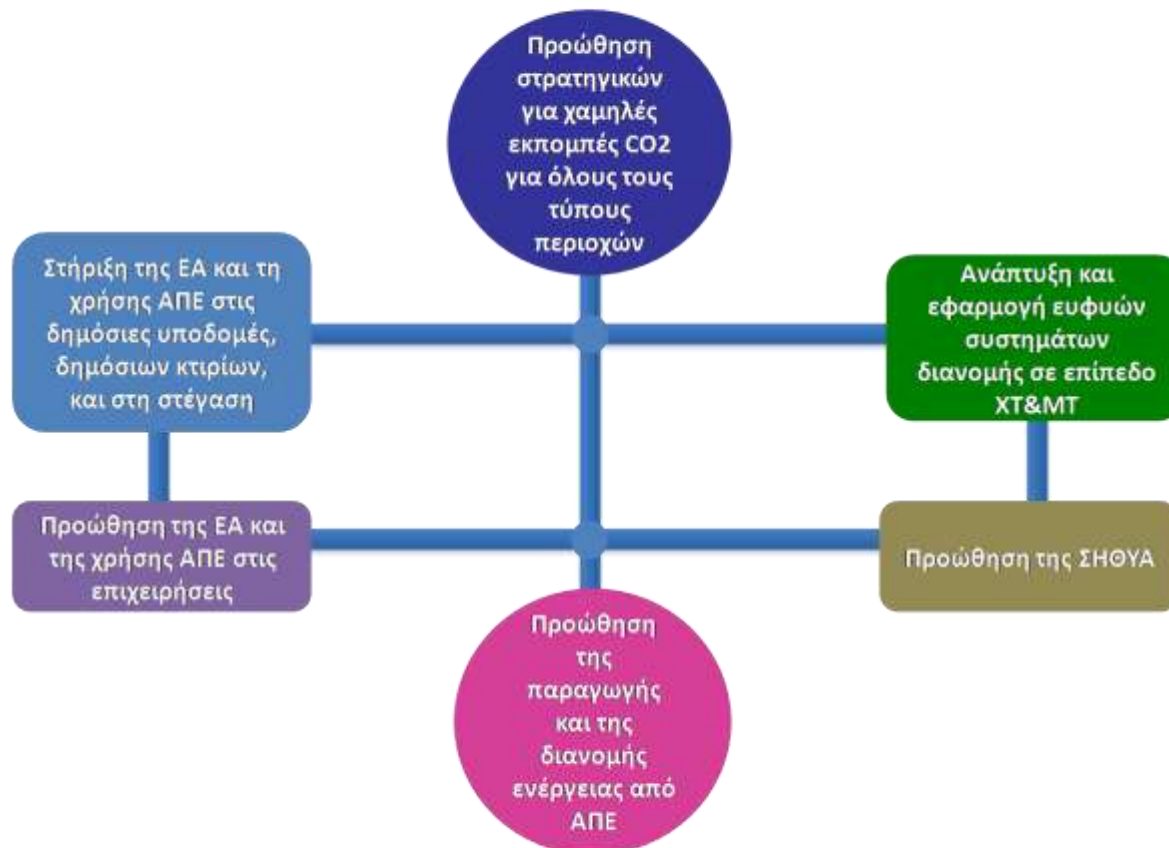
Προώθηση στρατηγικών για χαμηλές εκπομπές CO2 για όλους τους τύπους περιοχών

Στήριξη της ΕΑ και τη χρήσης ΑΠΕ στις δημόσιες υποδομές, δημόσιων κτιρίων, και στη στέγαση

Ανάπτυξη και εφαρμογή ευφυών συστημάτων διανομής σε επίπεδο ΧΤ&ΜΤ

Προώθηση της ΕΑ και της χρήσης ΑΠΕ στις επιχειρήσεις

Προώθηση της ΣΗΘΥΑ

Προώθηση της παραγωγής και της διανομής ενέργειας από ΑΠΕ